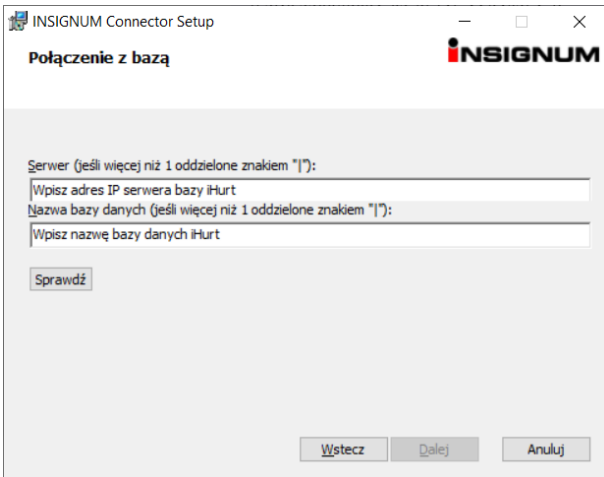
INSIGNUM Connector Setup

Połączenie z bazą

INSIGNUM

Serwer (jeśli więcej niż 1 oddzielone znakiem "|"):

Wpisz adres IP serwera bazy iHurt

Nazwa bazy danych (jeśli więcej niż 1 oddzielone znakiem "|"):

Wpisz nazwę bazy danych iHurt

Sprawdź

Wstecz Dalej Anuluj